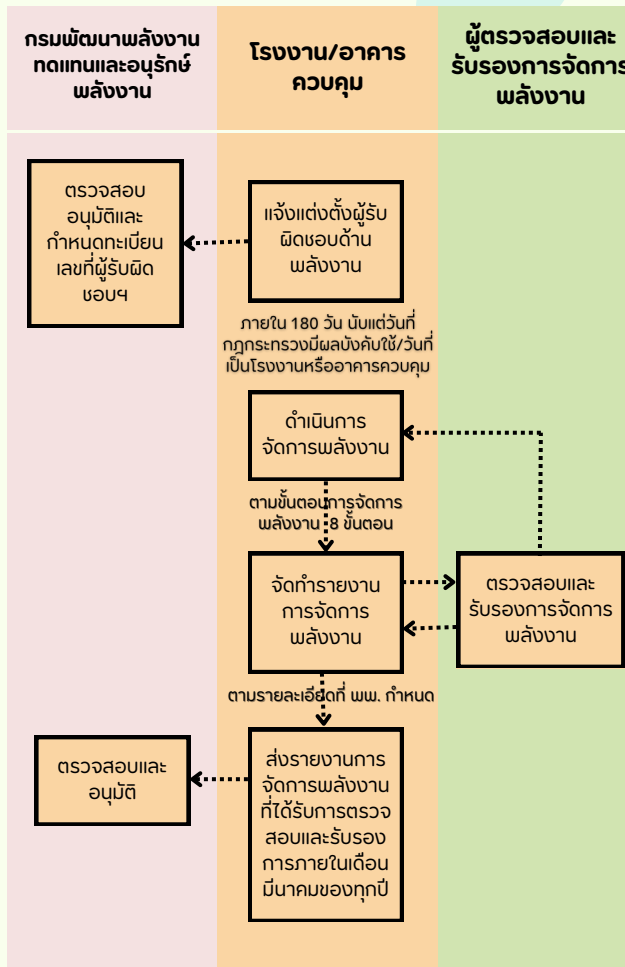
กรมพัฒนาพลังงานทดแทนและอนุรักษ์พลังงาน

โรงงาน/อาคารควบคุม

ผู้ตรวจสอบและรับรองการจัดการพลังงาน

ตรวจสอบอนุมัติและกำหนดทะเบียนเลขที่ผู้รับผิดชอบฯ

แจ้งแต่งตั้งผู้รับผิดชอบด้านพลังงาน

ภายใน 180 วัน นับแต่วันที่กฎกระทรวงมีผลบังคับใช้/วันที่เป็นโรงงานหรืออาคารควบคุม

ดำเนินการจัดการพลังงาน

ตามขั้นตอนการจัดการพลังงาน 8 ขั้นตอน

จัดทำรายงานการจัดการพลังงาน

ตรวจสอบและรับรองการจัดการพลังงาน

ตามรายละเอียดที่ พพ. กำหนด

ตรวจสอบและอนุมัติ

ส่งรายงานการจัดการพลังงานที่ได้รับการตรวจสอบและรับรองการภายในเดือนมีนาคมของทุกปี